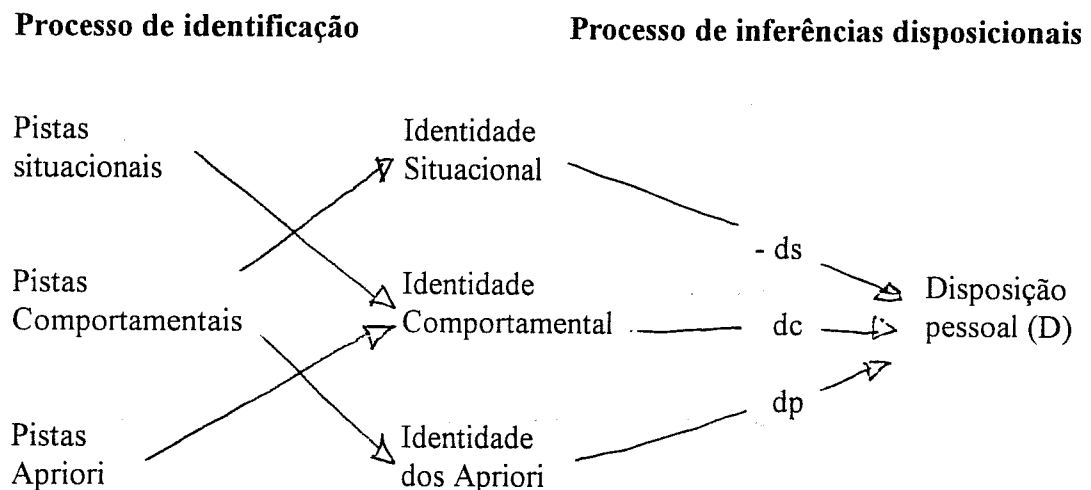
Processo de identificação

Processo de inferências disposicionais

Pistas situacionais

Pistas Comportamentais

Pistas Apriori

Identidade Situacional

Identidade Comportamental

Identidade dos Apriori

- ds

dc

dp

Disposição pessoal (D)